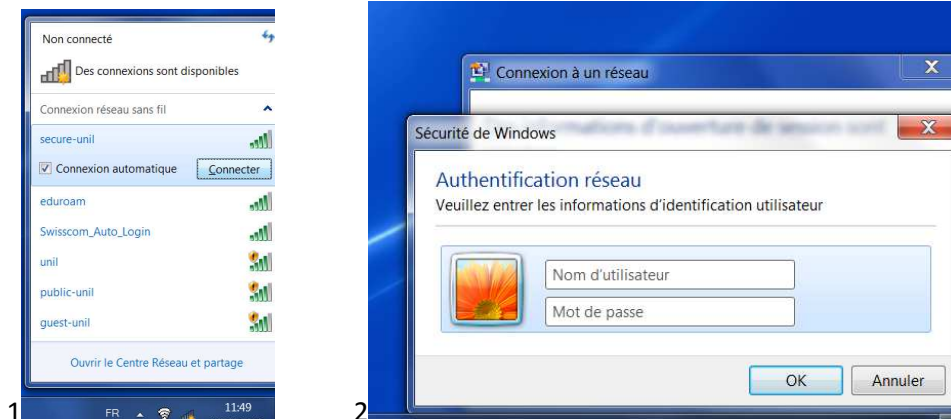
Non connecté

Des connexions sont disponibles

Connexion réseau sans fil

secure-unil

Connexion automatique

Connecter

eduroam

Swisscom_Auto_Login

unil

public-unil

guest-unil

Ouvrir le Centre Réseau et partage

1

FR

11:49

2

Connexion à un réseau

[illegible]

Sécurité de Windows

Authentification réseau

Veuillez entrer les informations d'identification utilisateur

Nom d'utilisateur

Mot de passe

OK

Annuler